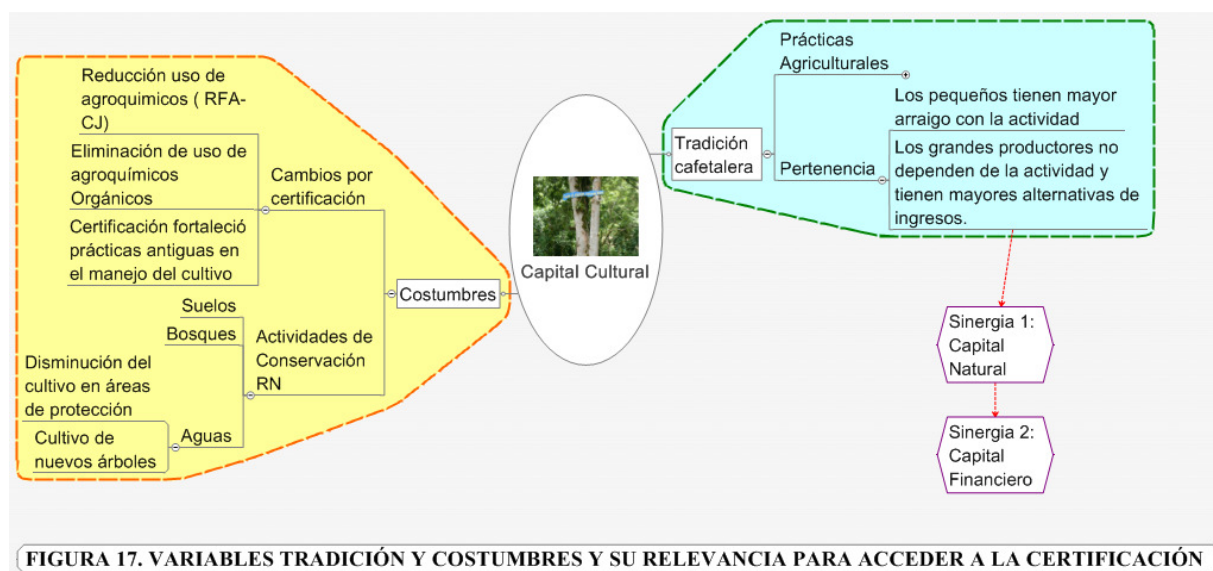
Reducción uso de agroquimicos ( RFA-CJ)

Eliminación de uso de agroquímicos Orgánicos

Certificación fortaleció prácticas antiguas en el manejo del cultivo

Cambios por certificación

Suelos

Bosques

Actividades de Conservación RN

Disminución del cultivo en áreas de protección

Aguas

Cultivo de nuevos árboles

Costumbres

Capital Cultural

Tradición cafetalera

Prácticas Agriculturales

Pertenencia

Los pequeños tienen mayor arraigo con la actividad

Los grandes productores no dependen de la actividad y tienen mayores alternativas de ingresos.

Sinergia 1: Capital Natural

Sinergia 2: Capital Financiero

FIGURA 17. VARIABLES TRADICIÓN Y COSTUMBRES Y SU RELEVANCIA PARA ACCEDER A LA CERTIFICACIÓN